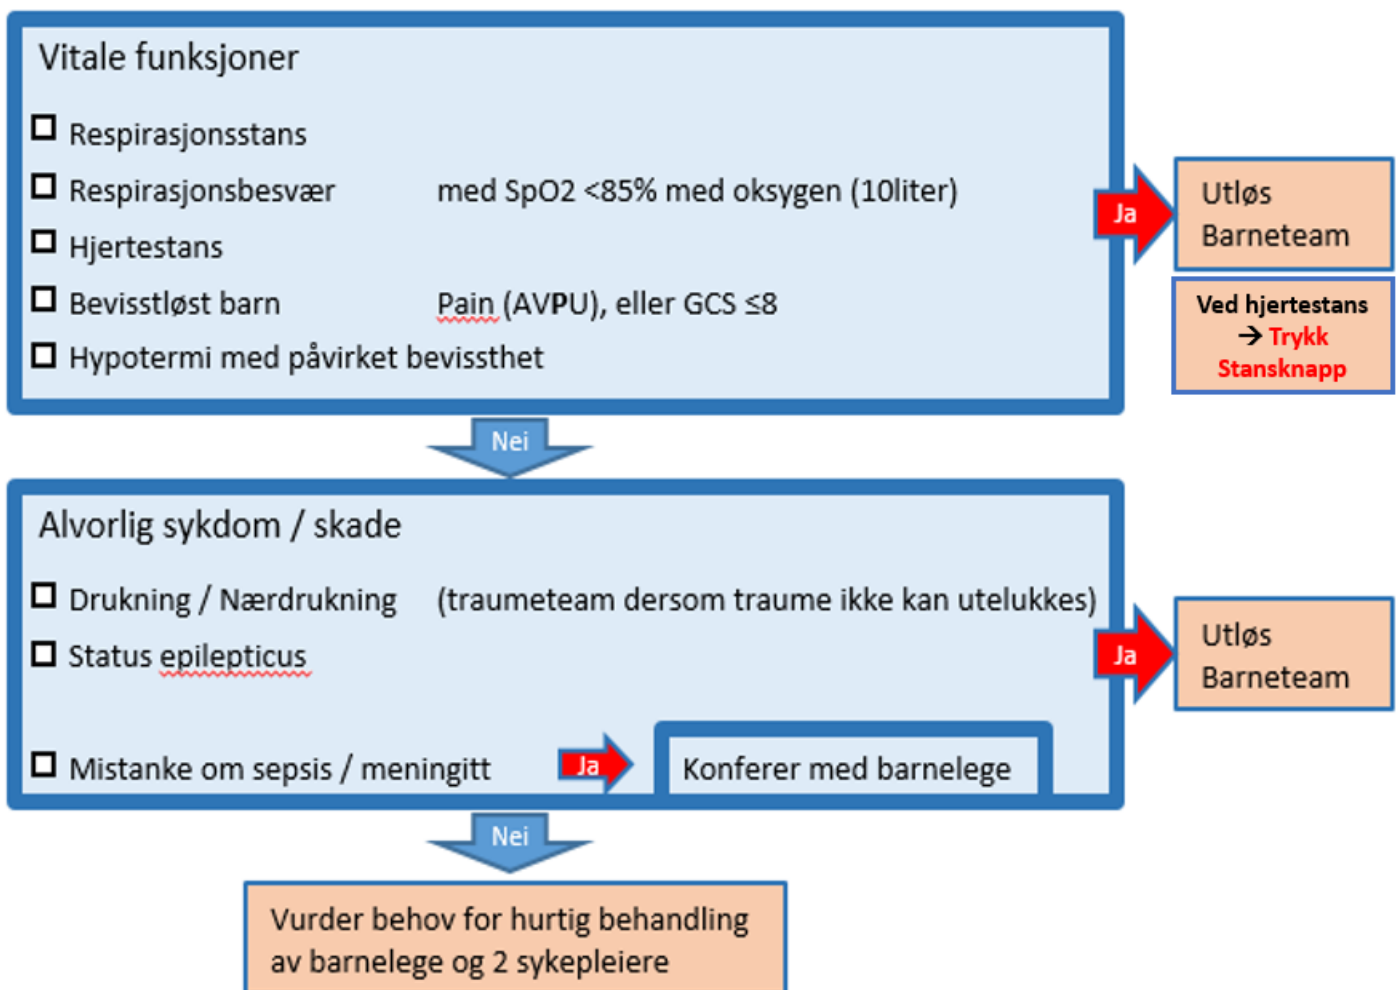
Vitale funksjoner

☐ Respirasjonsstans

☐ Respirasjonsbesvær med SpO2 <85% med oksygen (10liter)

☐ Hjertestans

☐ Bevisstløst barn Pain (AVPU), eller GCS ≤8

☐ Hypotermi med påvirket bevissthet

Ja

Utløs Barneteam

Ved hjertestans → Trykk Stansknapp

Nei

Alvorlig sykdom / skade

☐ Drukning / Nærdrukning (traumeteam dersom traume ikke kan utelukkes)

☐ Status epilepticus

☐ Mistanke om sepsis / meningitt

Ja

Konferer med barnelege

Ja

Utløs Barneteam

Nei

Vurder behov for hurtig behandling av barnelege og 2 sykepleiere